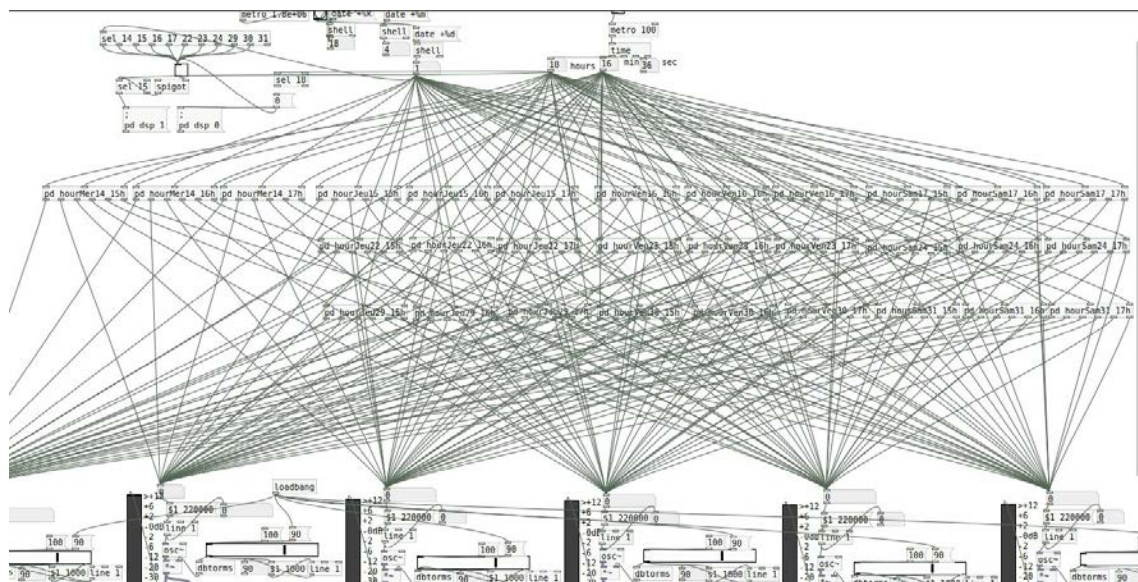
metro 1.8e+06
date +%k
date +%m
shell
18
shell
4
date +%d
shell
metro 100
time
10 hours 16 min 36 sec
sel 14 15 16 17 22 23 24 29 30 31
sel 15 spigot
sel 10
0
pd dsp 1
pd dsp 0

pd hourMer14_15h pd hourMer14_16h pd hourMer14_17h pd hourJeu15_15h pd hourJeu15_16h pd hourJeu15_17h pd hourVen16_15h pd hourVen16_16h pd hourVen16_17h pd hourSam17_15h pd hourSam17_16h pd hourSam17_17h

pd hourJeu22_15h pd hourJeu22_16h pd hourJeu22_17h pd hourVen23_15h pd hourVen23_16h pd hourVen23_17h pd hourSam24_15h pd hourSam24_16h pd hourSam24_17h

pd hourJeu29_15h pd hourJeu29_16h pd hourJeu29_17h pd hourVen30_15h pd hourVen30_16h pd hourVen30_17h pd hourSam31_15h pd hourSam31_16h pd hourSam31_17h

loadbang
0
$1 220000 0
line 1
100 90
osc~
dbtorms 90
$1 1000 line 1
>+12
+6
+2
-0dB
-2
-6
-12
-20
-30

0
$1 220000 0
line 1
100 90
osc~
dbtorms 90
$1 1000 line 1

0
$1 220000 0
line 1
100 90
osc~
dbtorms 90
$1 1000 line 1

0
$1 220000 0
line 1
100 90
osc~
dbtorms 90

0
$1 220000 0
line 1
osc~
dbtorms 90